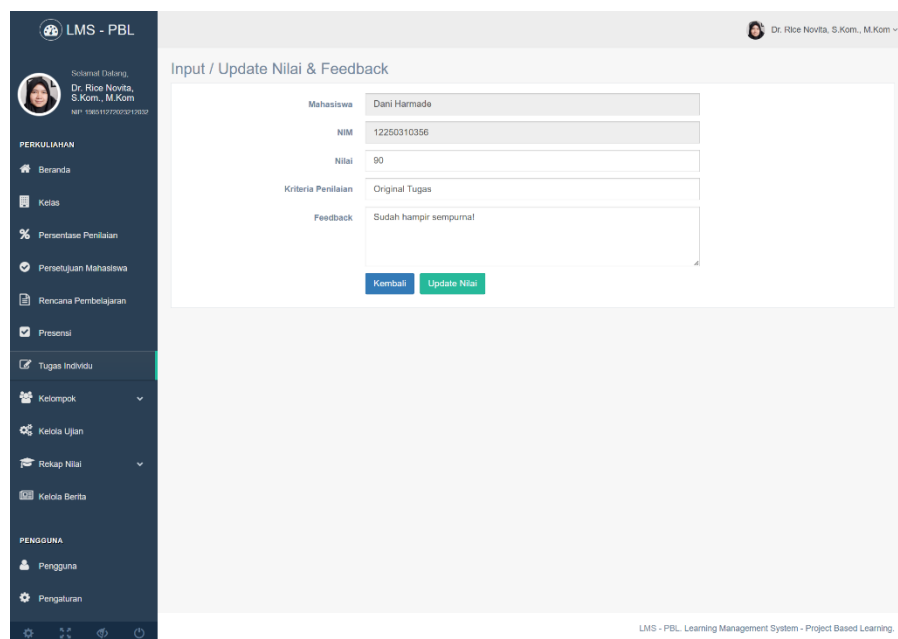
LMS - PBL

Dr. Rice Novita, S.Kom., M.Kom

Selamat Datang,
Dr. Rice Novita, S.Kom., M.Kom
NIP. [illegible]

PERKULIAHAN

Beranda

Kelas

Persentase Penilaian

Persetujuan Mahasiswa

Rencana Pembelajaran

Presensi

Tugas Individu

Kelompok

Kelola Ujian

Rekap Nilai

Kelola Berita

PENGGUNA

Pengguna

Pengaturan

Input / Update Nilai & Feedback

Mahasiswa Dani Harmade

NIM 12250310356

Nilai 90

Kriteria Penilaian Original Tugas

Feedback Sudah hampir sempurna!

Kembali Update Nilai

LMS - PBL. Learning Management System - Project Based Learning.